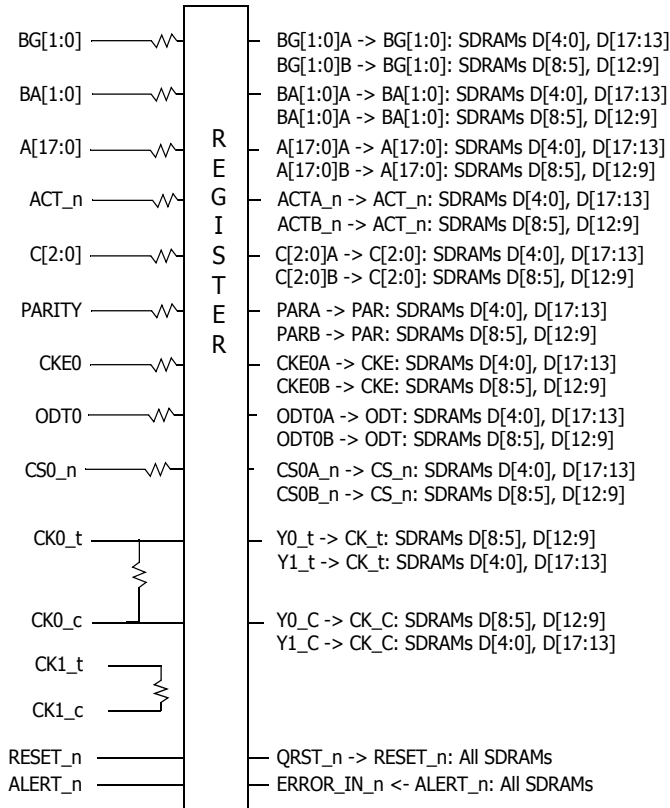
BG[1:0]

BA[1:0]

A[17:0]

ACT_n

C[2:0]

PARITY

CKE0

ODT0

CS0_n

CK0_t

CK0_c

CK1_t

CK1_c

RESET_n

ALERT_n

R
E
G
I
S
T
E
R

BG[1:0]A -> BG[1:0]: SDRAMs D[4:0], D[17:13]
BG[1:0]B -> BG[1:0]: SDRAMs D[8:5], D[12:9]

BA[1:0]A -> BA[1:0]: SDRAMs D[4:0], D[17:13]
BA[1:0]A -> BA[1:0]: SDRAMs D[8:5], D[12:9]

A[17:0]A -> A[17:0]: SDRAMs D[4:0], D[17:13]
A[17:0]B -> A[17:0]: SDRAMs D[8:5], D[12:9]

ACTA_n -> ACT_n: SDRAMs D[4:0], D[17:13]
ACTB_n -> ACT_n: SDRAMs D[8:5], D[12:9]

C[2:0]A -> C[2:0]: SDRAMs D[4:0], D[17:13]
C[2:0]B -> C[2:0]: SDRAMs D[8:5], D[12:9]

PARA -> PAR: SDRAMs D[4:0], D[17:13]
PARB -> PAR: SDRAMs D[8:5], D[12:9]

CKE0A -> CKE: SDRAMs D[4:0], D[17:13]
CKE0B -> CKE: SDRAMs D[8:5], D[12:9]

ODT0A -> ODT: SDRAMs D[4:0], D[17:13]
ODT0B -> ODT: SDRAMs D[8:5], D[12:9]

CS0A_n -> CS_n: SDRAMs D[4:0], D[17:13]
CS0B_n -> CS_n: SDRAMs D[8:5], D[12:9]

Y0_t -> CK_t: SDRAMs D[8:5], D[12:9]
Y1_t -> CK_t: SDRAMs D[4:0], D[17:13]

Y0_C -> CK_C: SDRAMs D[8:5], D[12:9]
Y1_C -> CK_C: SDRAMs D[4:0], D[17:13]

QRST_n -> RESET_n: All SDRAMs
ERROR_IN_n <- ALERT_n: All SDRAMs